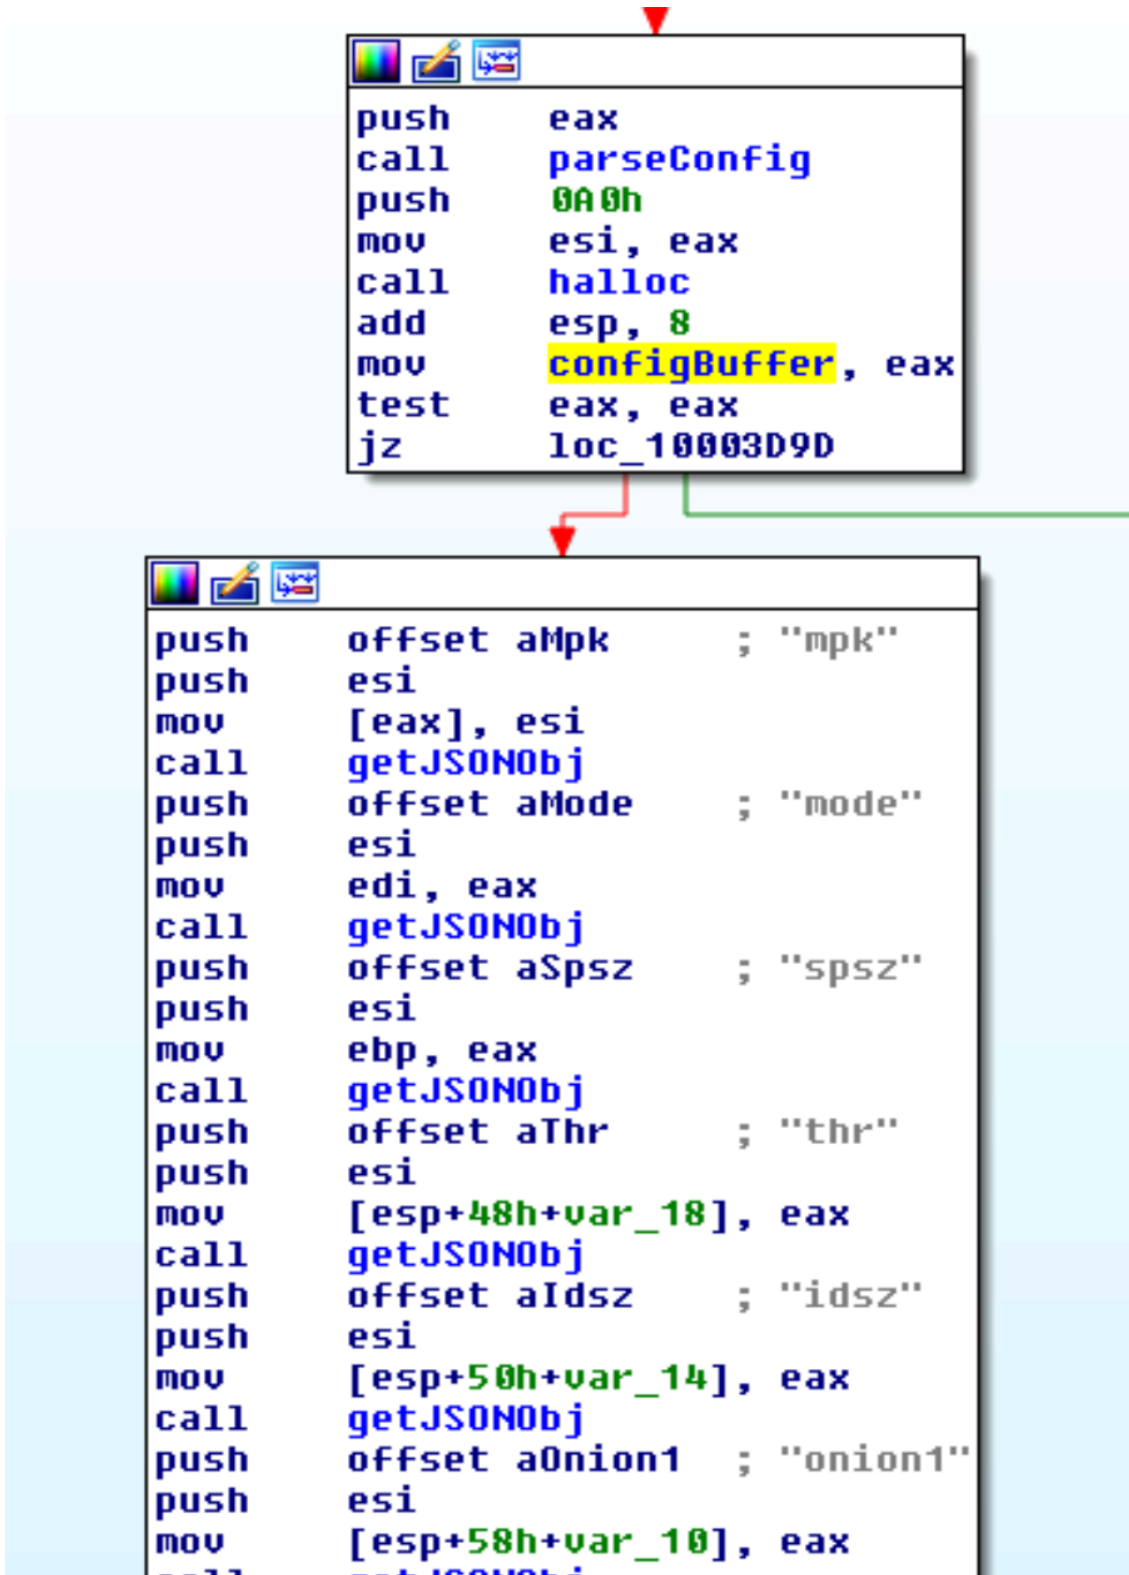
push eax
call parseConfig
push 0A0h
mov esi, eax
call halloc
add esp, 8
mov configBuffer, eax
test eax, eax
jz loc_10003D9D

push offset aMpk ; "mpk"
push esi
mov [eax], esi
call getJSONObj
push offset aMode ; "mode"
push esi
mov edi, eax
call getJSONObj
push offset aSpsz ; "spsz"
push esi
mov ebp, eax
call getJSONObj
push offset aThr ; "thr"
push esi
mov [esp+48h+var_18], eax
call getJSONObj
push offset aIdsz ; "idsz"
push esi
mov [esp+50h+var_14], eax
call getJSONObj
push offset aOnion1 ; "onion1"
push esi
mov [esp+58h+var_10], eax
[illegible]